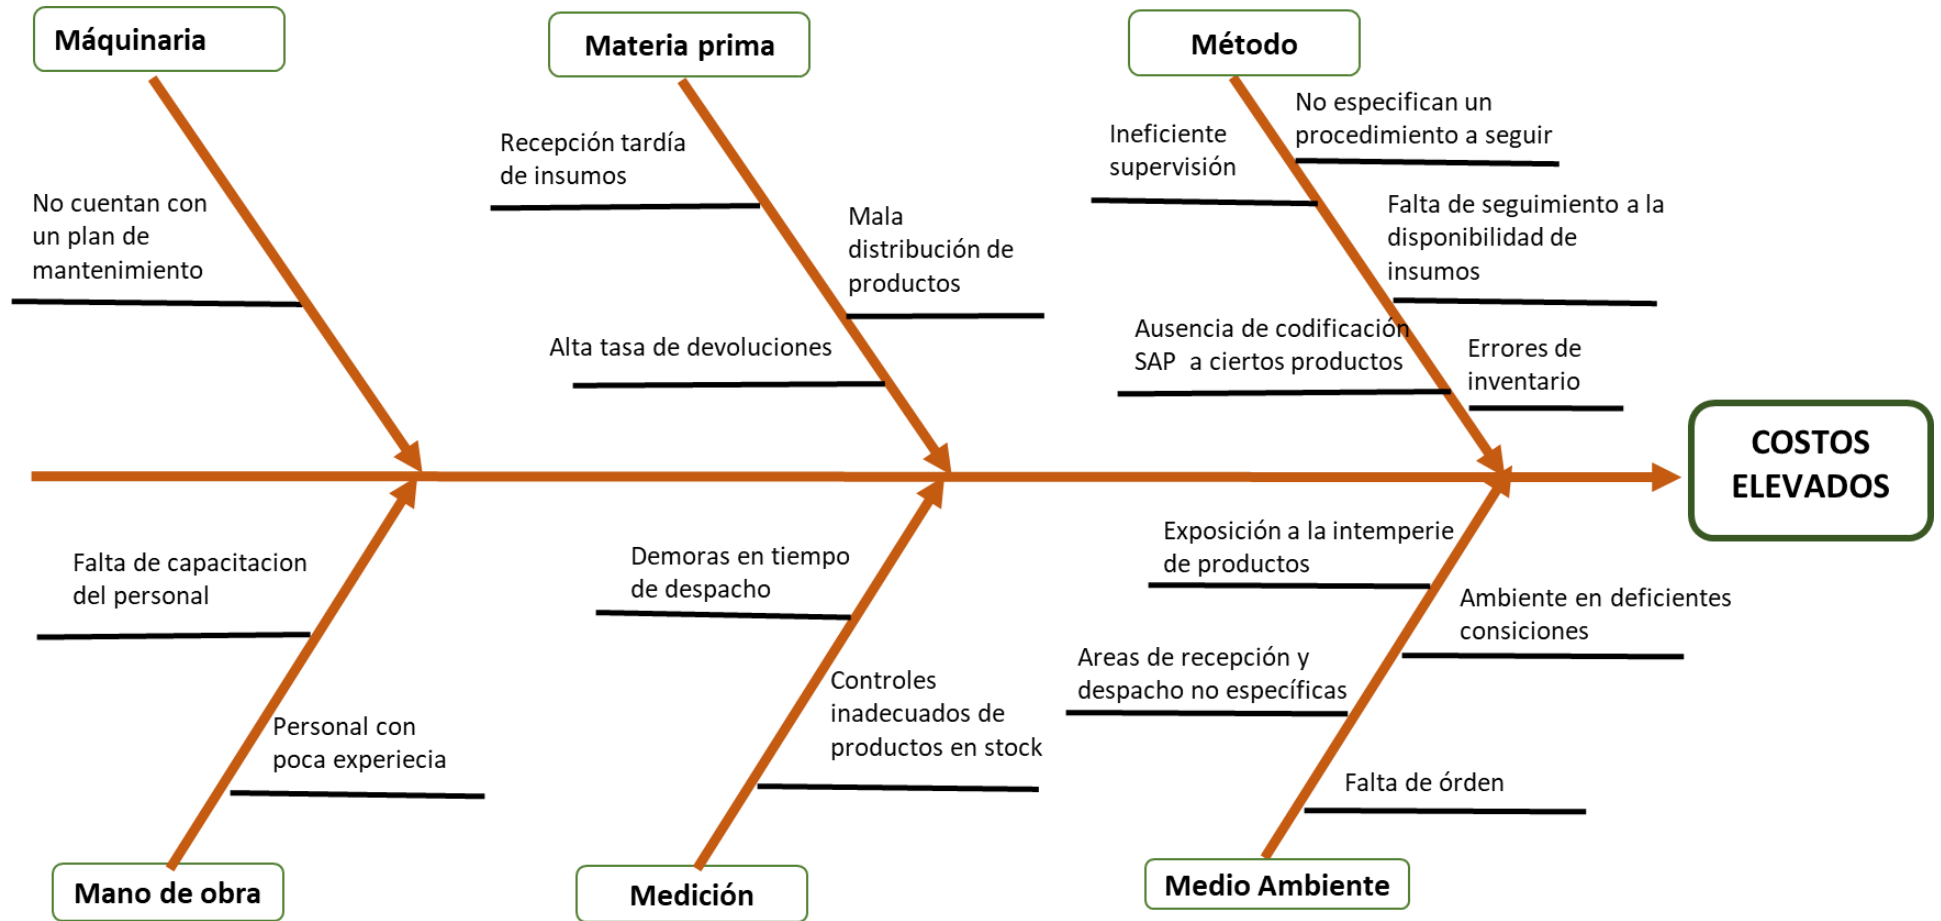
Máquinaria

No cuentan con un plan de mantenimiento

Materia prima

Recepción tardía de insumos

Mala distribución de productos

Alta tasa de devoluciones

Método

Ineficiente supervisión

No especifican un procedimiento a seguir

Falta de seguimiento a la disponibilidad de insumos

Ausencia de codificación SAP a ciertos productos

Errores de inventario

COSTOS ELEVADOS

Falta de capacitacion del personal

Personal con poca experiecia

Mano de obra

Demoras en tiempo de despacho

Controles inadecuados de productos en stock

Medición

Exposición a la intemperie de productos

Ambiente en deficientes consiciones

Areas de recepción y despacho no específicas

Falta de órden

Medio Ambiente